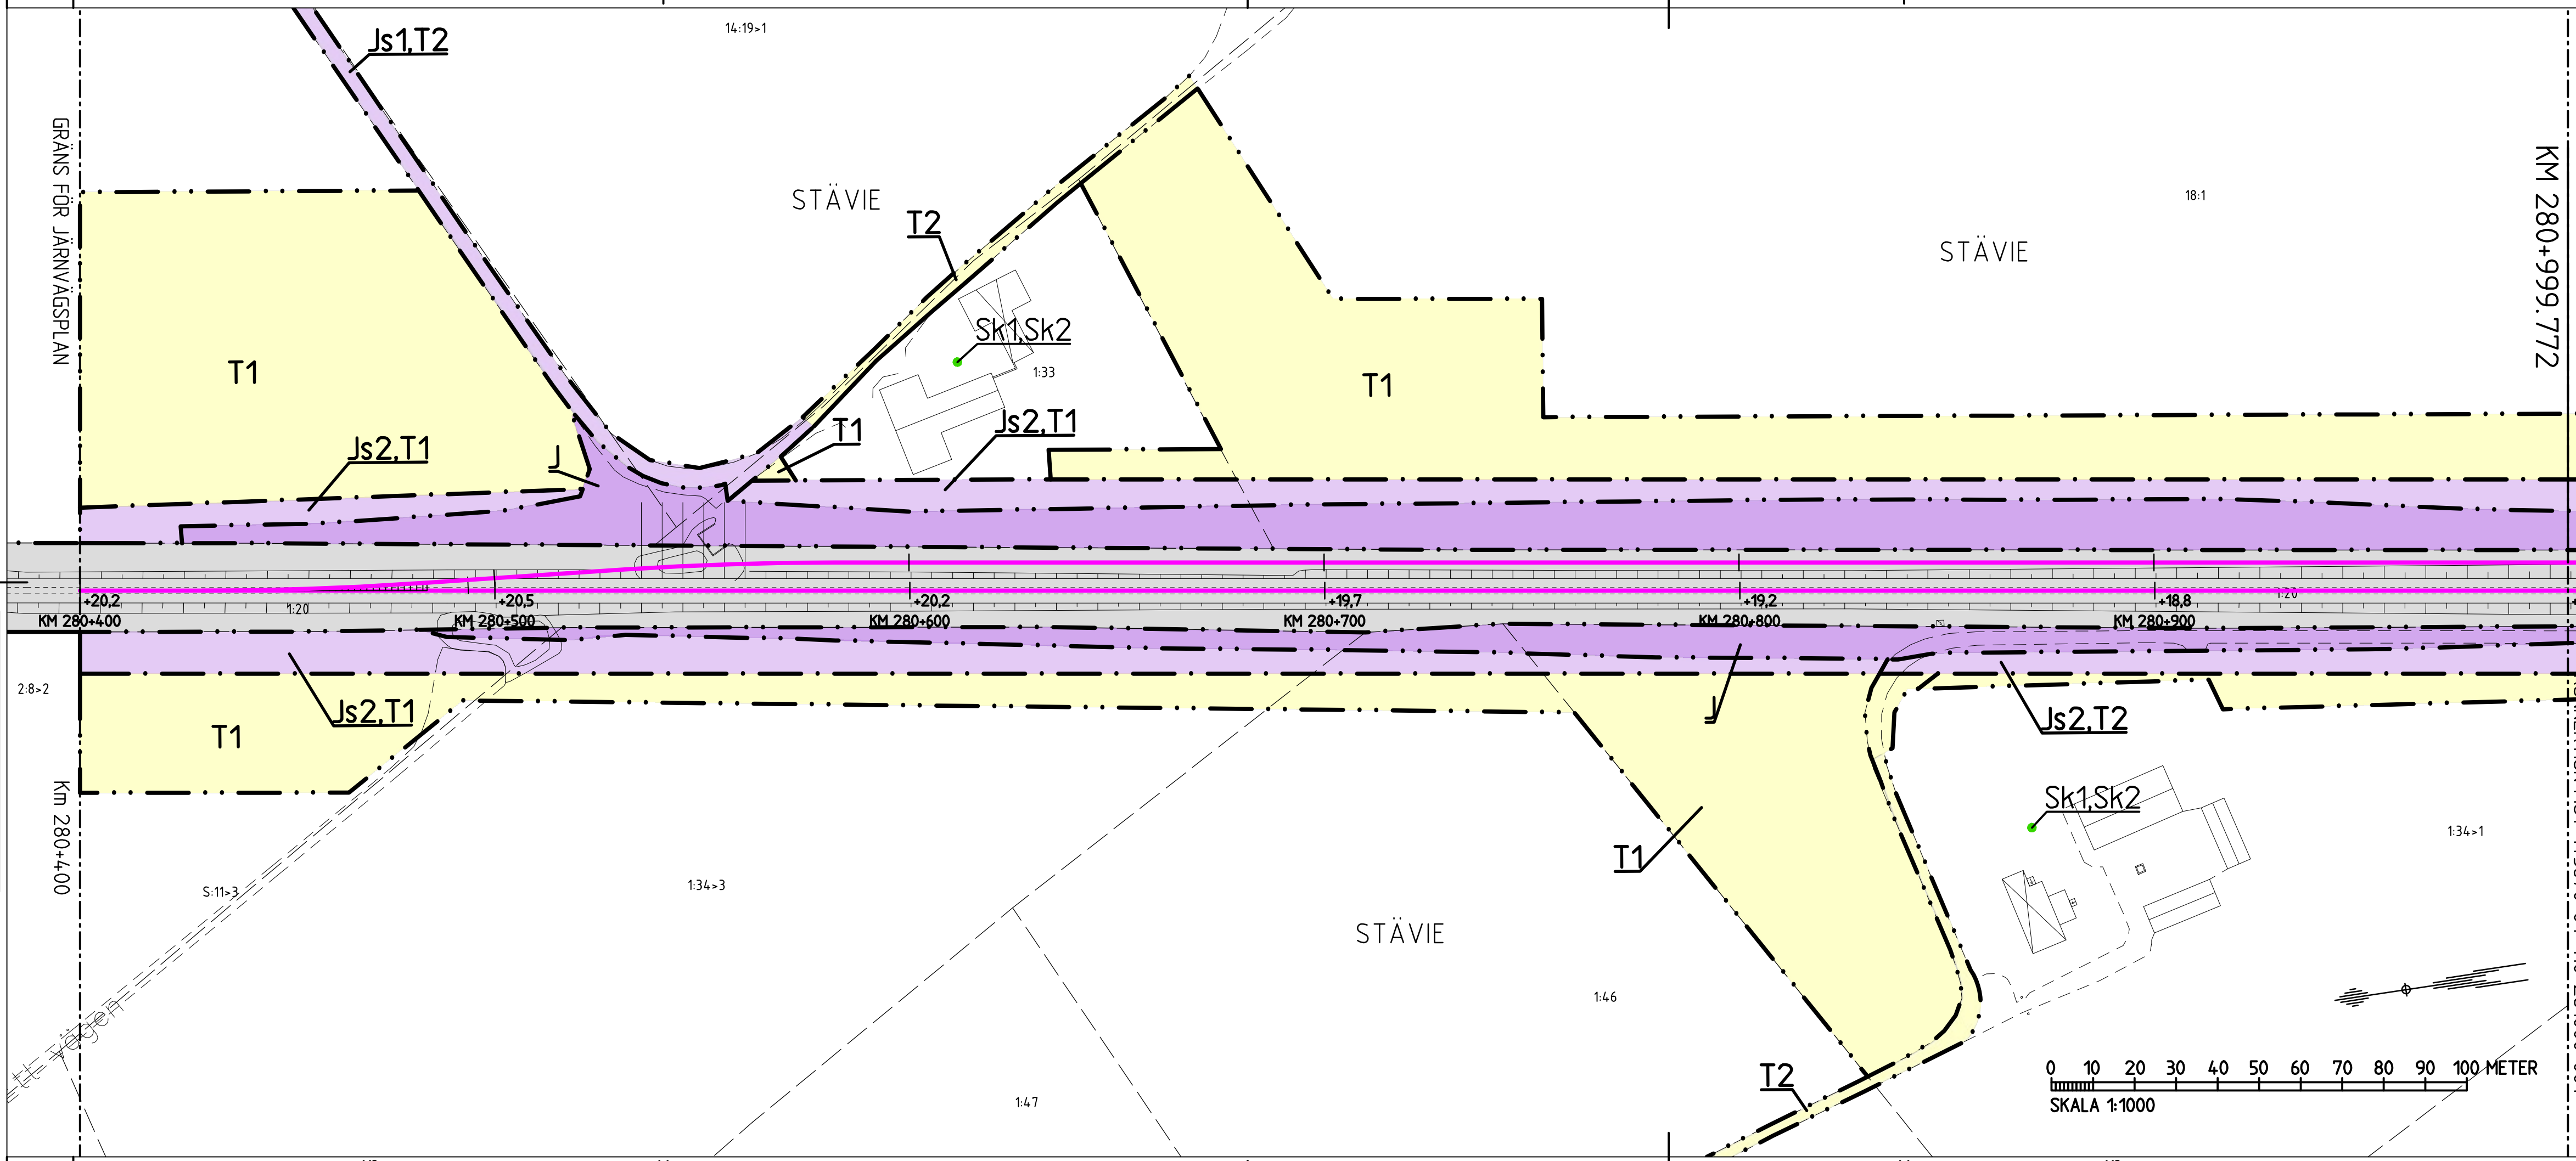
14:19>1

Js1,T2

GRÄNS FÖR JÄRNVÄGSPLAN

STÄVIE

T2

18:1

STÄVIE

KM 280+999.772

Sk1,Sk2

1:33

T1

T1

T1

Js2,T1

Js2,T1

J

+20,2
1:20
+20,5
+20,2
+19,7
+19,2
+18,8
1:20

KM 280+400
KM 280+500
KM 280+600
KM 280+700
KM 280+800
KM 280+900

2:8>2

T1

Js2,T1

J

Js2,T2

Km 280+400

Sk1,Sk2

1:34>1

S:11>3

1:34>3

T1

STÄVIE

1:46

0 10 20 30 40 50 60 70 80 90 100 METER
SKALA 1:1000

T2

1:47

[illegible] vägen